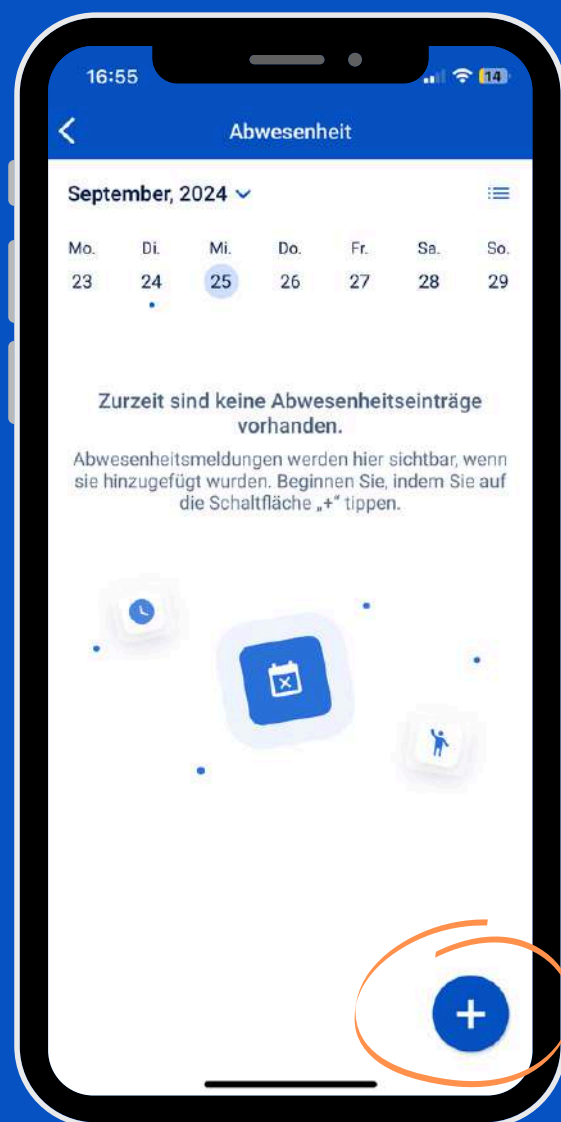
16:55

14

Abwesenheit

September, 2024

| Mo. | Di. | Mi. | Do. | Fr. | Sa. | So. |
|---|---|---|---|---|---|---|
| 23 | 24 | 25 | 26 | 27 | 28 | 29 |

Zurzeit sind keine Abwesenheitseinträge vorhanden.

Abwesenheitsmeldungen werden hier sichtbar, wenn sie hinzugefügt wurden. Beginnen Sie, indem Sie auf die Schaltfläche „+“ tippen.

+